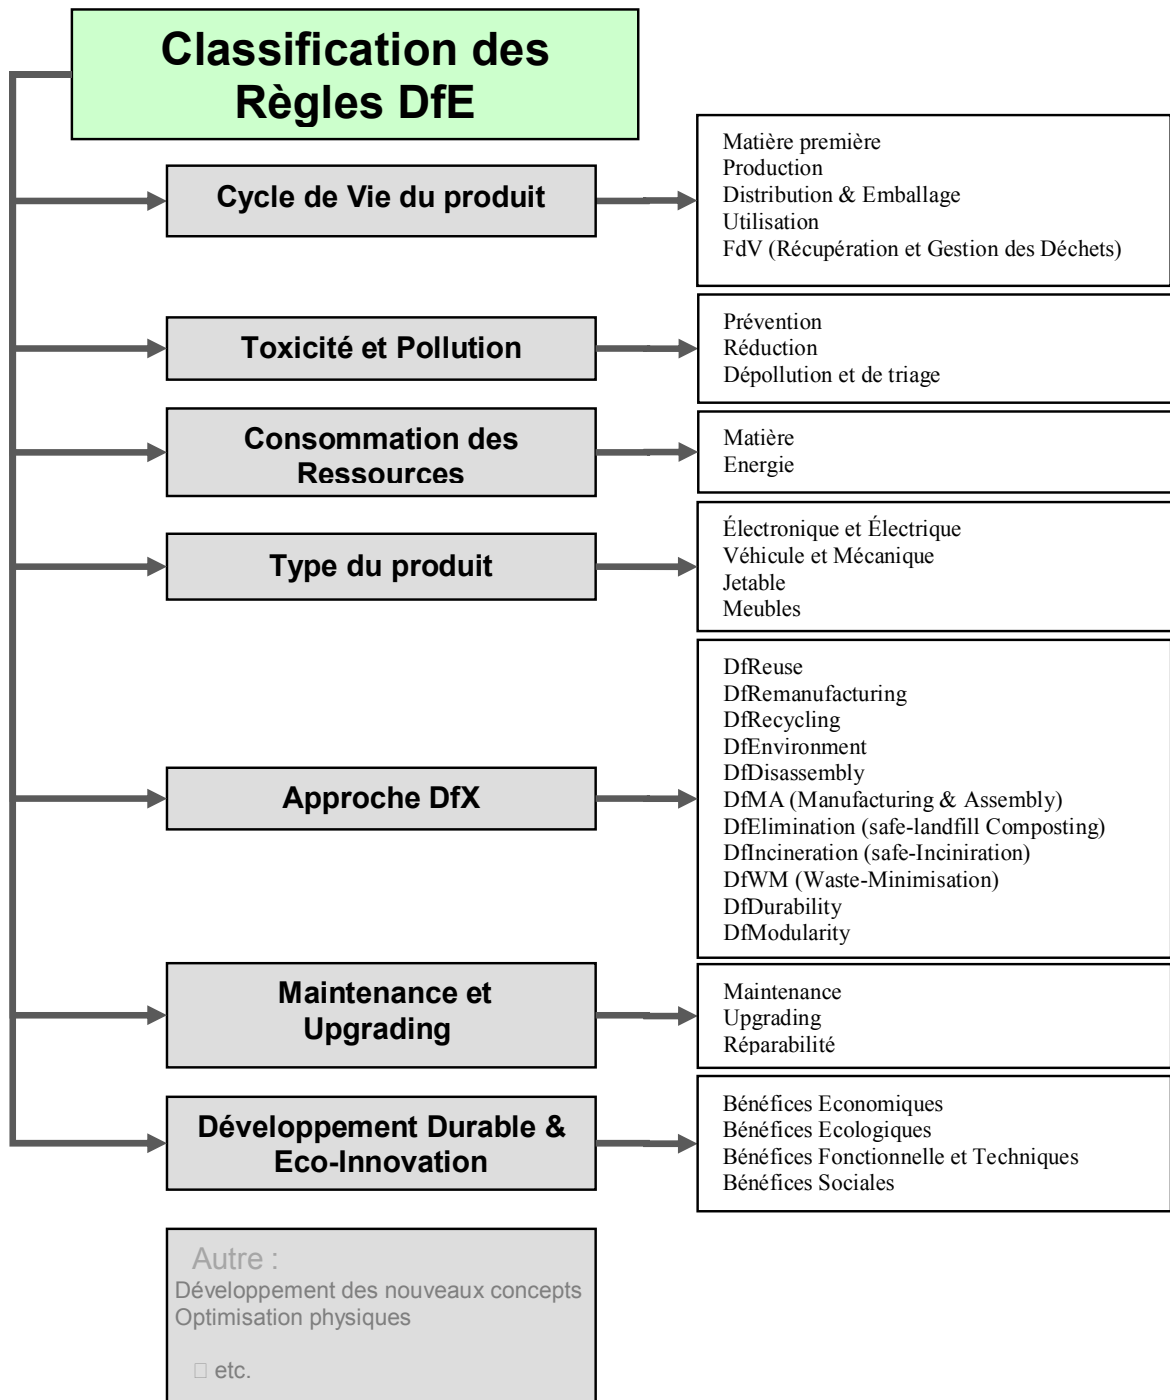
Classification des Règles DfE

Cycle de Vie du produit

Matière première
Production
Distribution & Emballage
Utilisation
FdV (Récupération et Gestion des Déchets)

Toxicité et Pollution

Prévention
Réduction
Dépollution et de triage

Consommation des Ressources

Matière
Energie

Type du produit

Électronique et Électrique
Véhicule et Mécanique
Jetable
Meubles

Approche DfX

DfReuse
DfRemanufacturing
DfRecycling
DfEnvironment
DfDisassembly
DfMA (Manufacturing & Assembly)
DfElimination (safe-landfill Composting)
DfIncineration (safe-Inciniration)
DfWM (Waste-Minimisation)
DfDurability
DfModularity

Maintenance et Upgrading

Maintenance
Upgrading
Réparabilité

Développement Durable & Eco-Innovation

Bénéfices Economiques
Bénéfices Ecologiques
Bénéfices Fonctionnelle et Techniques
Bénéfices Sociales

Autre :
Développement des nouveaux concepts
Optimisation physiques

etc.